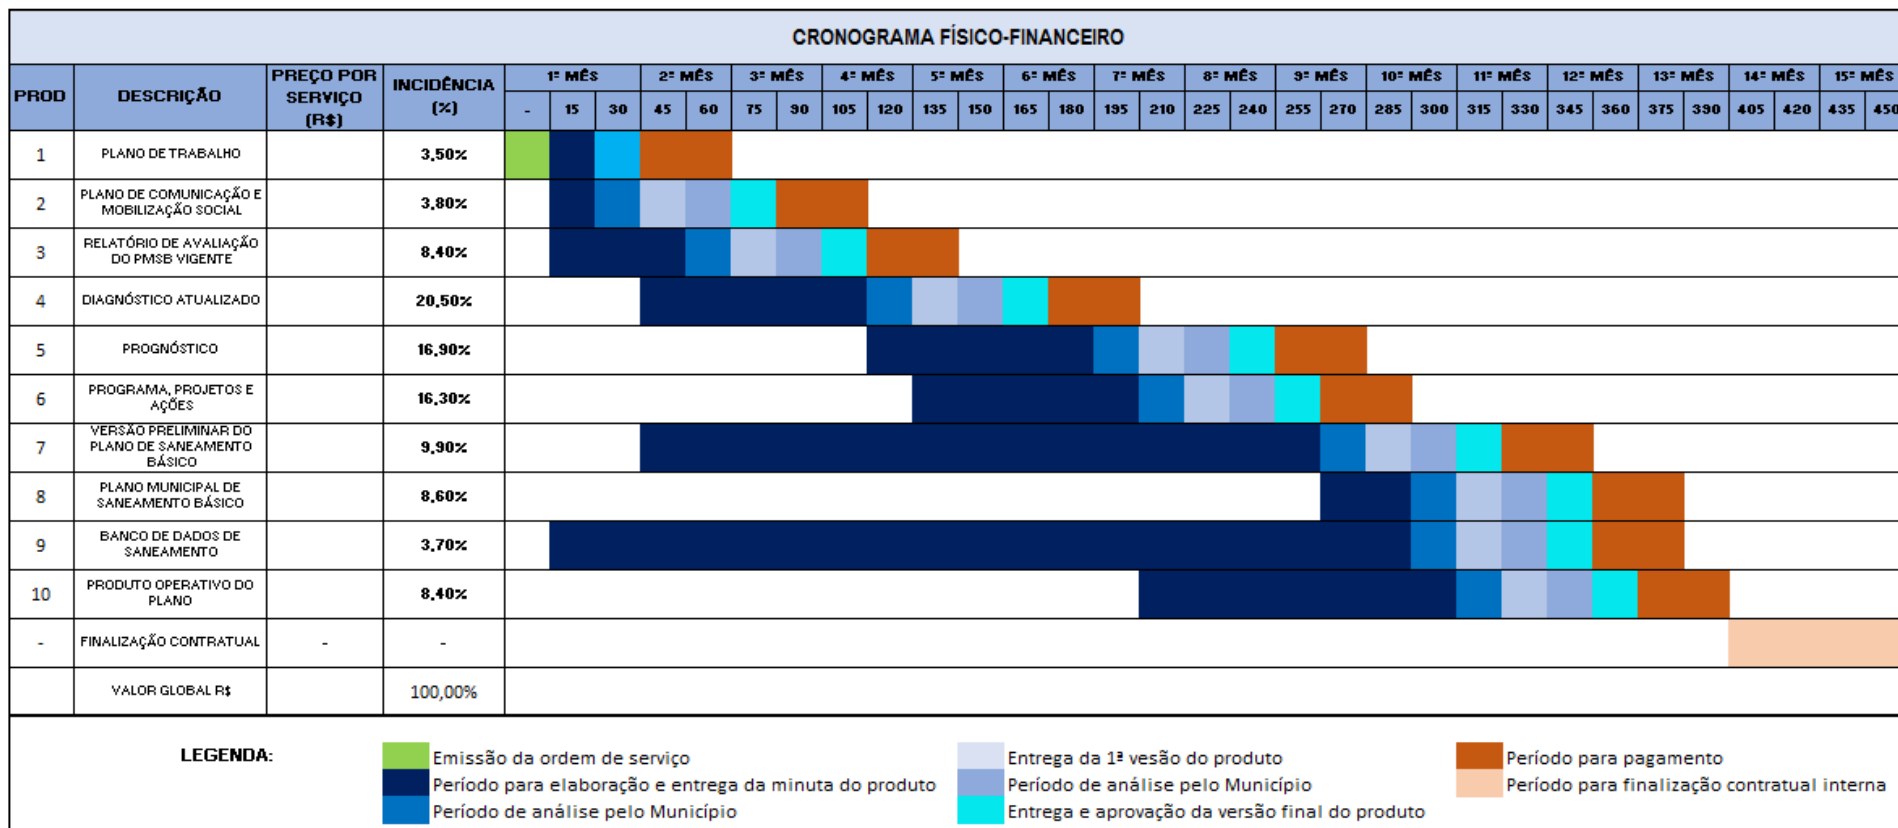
CRONOGRAMA FÍSICO-FINANCEIRO

| PROD | DESCRIÇÃO | PREÇO POR SERVIÇO (R$) | INCIDÊNCIA (%) | 1º MÊS - | 1º MÊS 15 | 1º MÊS 30 | 2º MÊS 45 | 2º MÊS 60 | 3º MÊS 75 | 3º MÊS 90 | 4º MÊS 105 | 4º MÊS 120 | 5º MÊS 135 | 5º MÊS 150 | 6º MÊS 165 | 6º MÊS 180 | 7º MÊS 195 | 7º MÊS 210 | 8º MÊS 225 | 8º MÊS 240 | 9º MÊS 255 | 9º MÊS 270 | 10º MÊS 285 | 10º MÊS 300 | 11º MÊS 315 | 11º MÊS 330 | 12º MÊS 345 | 12º MÊS 360 | 13º MÊS 375 | 13º MÊS 390 | 14º MÊS 405 | 14º MÊS 420 | 15º MÊS 435 | 15º MÊS 450 |
|---|---|---|---|---|---|---|---|---|---|---|---|---|---|---|---|---|---|---|---|---|---|---|---|---|---|---|---|---|---|---|---|---|---|---|
| 1 | PLANO DE TRABALHO | | 3,50% | | | | | | | | | | | | | | | | | | | | | | | | | | | | | | | |
| 2 | PLANO DE COMUNICAÇÃO E MOBILIZAÇÃO SOCIAL | | 3,80% | | | | | | | | | | | | | | | | | | | | | | | | | | | | | | | |
| 3 | RELATÓRIO DE AVALIAÇÃO DO PMSB VIGENTE | | 8,40% | | | | | | | | | | | | | | | | | | | | | | | | | | | | | | | |
| 4 | DIAGNÓSTICO ATUALIZADO | | 20,50% | | | | | | | | | | | | | | | | | | | | | | | | | | | | | | | |
| 5 | PROGNÓSTICO | | 16,90% | | | | | | | | | | | | | | | | | | | | | | | | | | | | | | | |
| 6 | PROGRAMA, PROJETOS E AÇÕES | | 16,30% | | | | | | | | | | | | | | | | | | | | | | | | | | | | | | | |
| 7 | VERSÃO PRELIMINAR DO PLANO DE SANEAMENTO BÁSICO | | 9,90% | | | | | | | | | | | | | | | | | | | | | | | | | | | | | | | |
| 8 | PLANO MUNICIPAL DE SANEAMENTO BÁSICO | | 8,60% | | | | | | | | | | | | | | | | | | | | | | | | | | | | | | | |
| 9 | BANCO DE DADOS DE SANEAMENTO | | 3,70% | | | | | | | | | | | | | | | | | | | | | | | | | | | | | | | |
| 10 | PRODUTO OPERATIVO DO PLANO | | 8,40% | | | | | | | | | | | | | | | | | | | | | | | | | | | | | | | |
| - | FINALIZAÇÃO CONTRATUAL | - | - | | | | | | | | | | | | | | | | | | | | | | | | | | | | | | | |
| | VALOR GLOBAL R$ | | 100,00% | | | | | | | | | | | | | | | | | | | | | | | | | | | | | | | |

LEGENDA:
Emissão da ordem de serviço
Período para elaboração e entrega da minuta do produto
Período de análise pelo Município
Entrega da 1ª vesão do produto
Período de análise pelo Município
Entrega e aprovação da versão final do produto
Período para pagamento
Período para finalização contratual interna